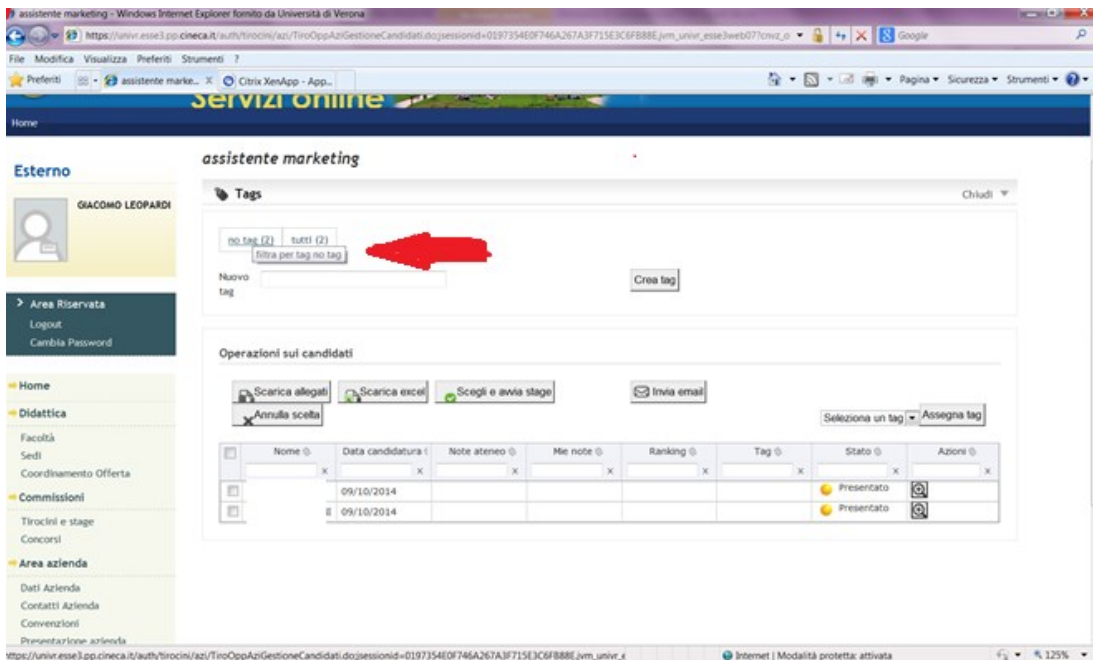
assistente marketing - Windows Internet Explorer fornito da Università di Verona

https://univr.esse3.pp.cineca.it/auth/tirocini/azi/TiroOppAziGestioneCandidati.do;jsessionid=0197354E0F746A267A3F715E3C6FB88E.jvm_univr_esse3web07?cnvz_o

Google

File Modifica Visualizza Preferiti Strumenti ?

Preferiti

assistente marke... Citrix XenApp - App...

Pagina Sicurezza Strumenti

Servizi online

Home

Esterno

GIACOMO LEOPARDI

> Area Riservata
Logout
Cambia Password

Home
Didattica
Facoltà
Sedi
Coordinamento Offerta
Commissioni
Tirocini e stage
Concorsi
Area azienda
Dati Azienda
Contatti Azienda
Convenzioni
Presentazione azienda

assistente marketing

Tags

Chiudi

no tag (2) tutti (2)
filtra per tag no tag

Nuovo tag

Crea tag

Operazioni sui candidati

Scarica allegati Scarica excel Scegli e avvia stage Invia email
Annulla scelta

Seleziona un tag Assegna tag

| | Nome | Data candidatura | Note ateneo | Mie note | Ranking | Tag | Stato | Azioni |
|---|---|---|---|---|---|---|---|---|
| | | 09/10/2014 | | | | | Presentato | |
| | | 09/10/2014 | | | | | Presentato | |

https://univr.esse3.pp.cineca.it/auth/tirocini/azi/TiroOppAziGestioneCandidati.do;jsessionid=0197354E0F746A267A3F715E3C6FB88E.jvm_univr_e

Internet | Modalità protetta: attivata

125%